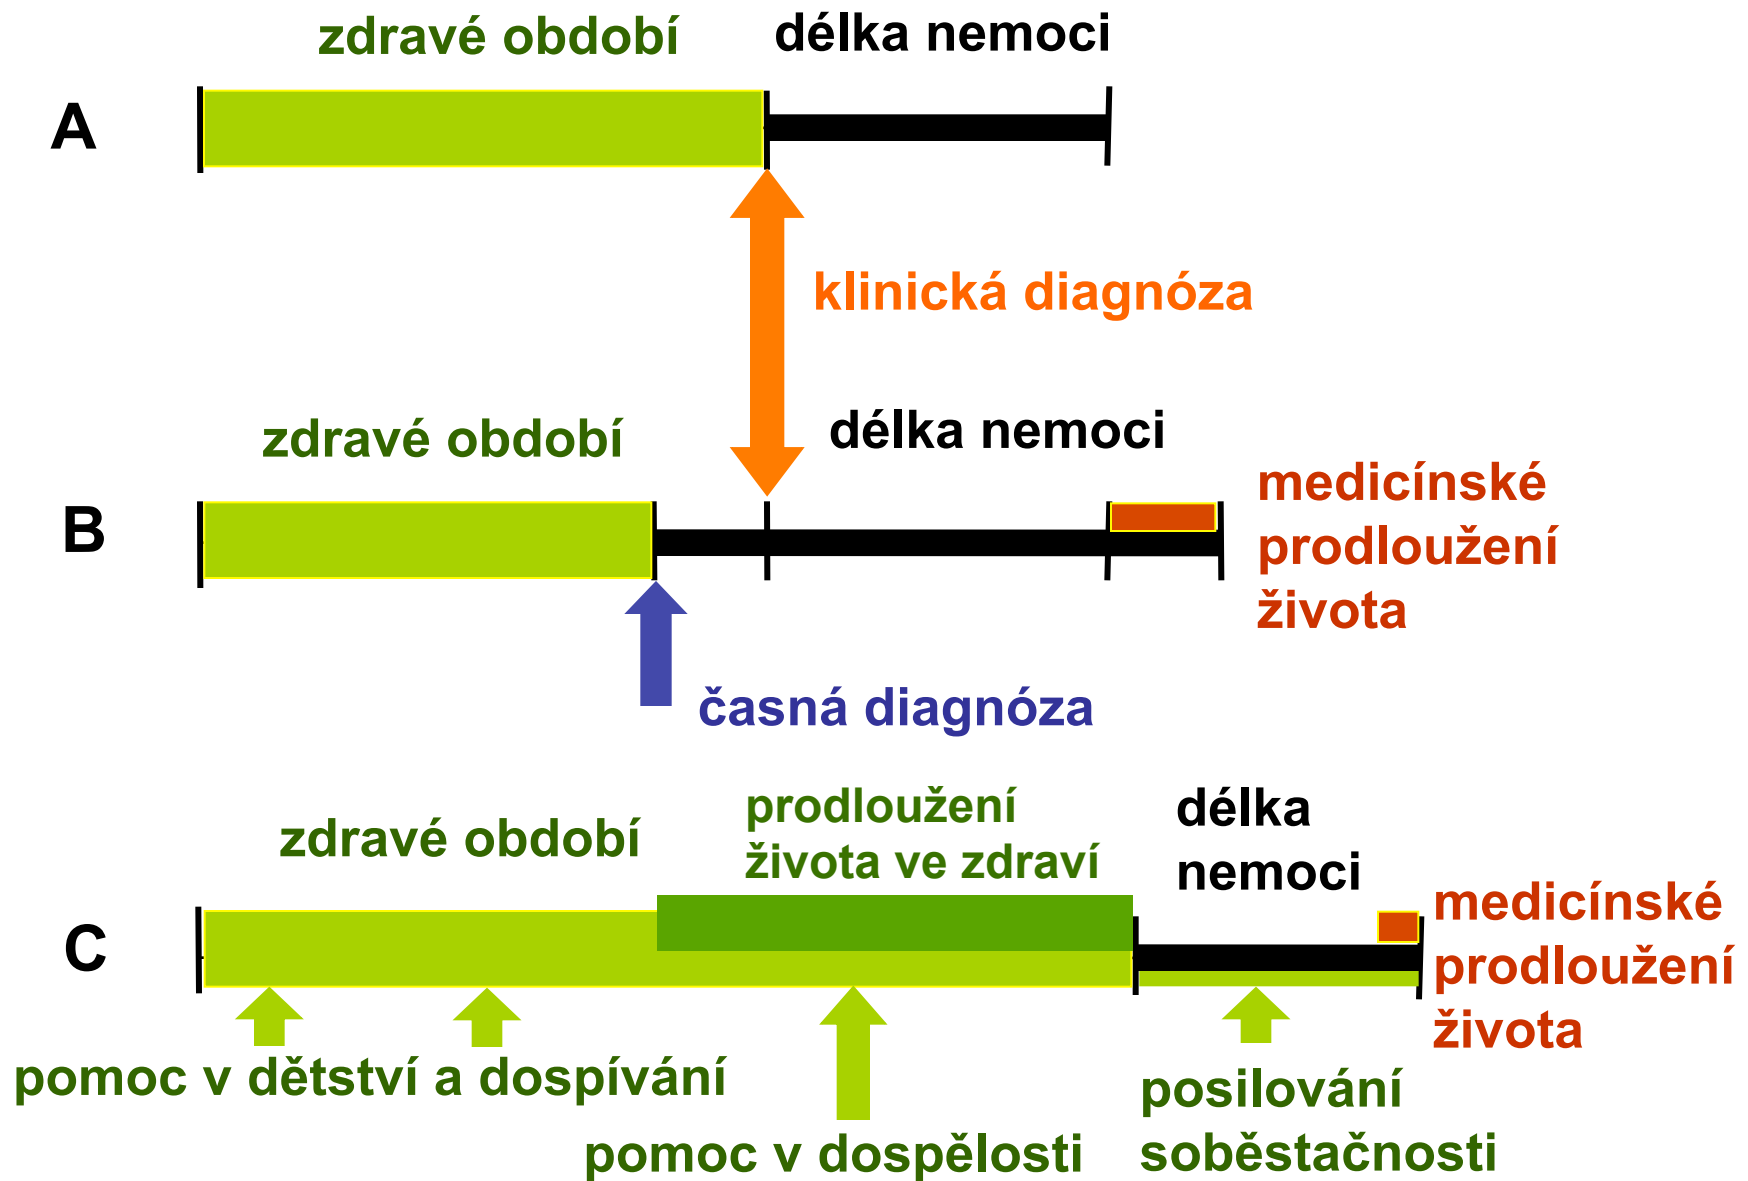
zdravé období

délka nemoci

A

klinická diagnóza

zdravé období

délka nemoci

B

medicínské prodloužení života

časná diagnóza

prodloužení života ve zdraví

zdravé období

délka nemoci

C

medicínské prodloužení života

pomoc v dětství a dospívání

pomoc v dospělosti

posilování soběstačnosti